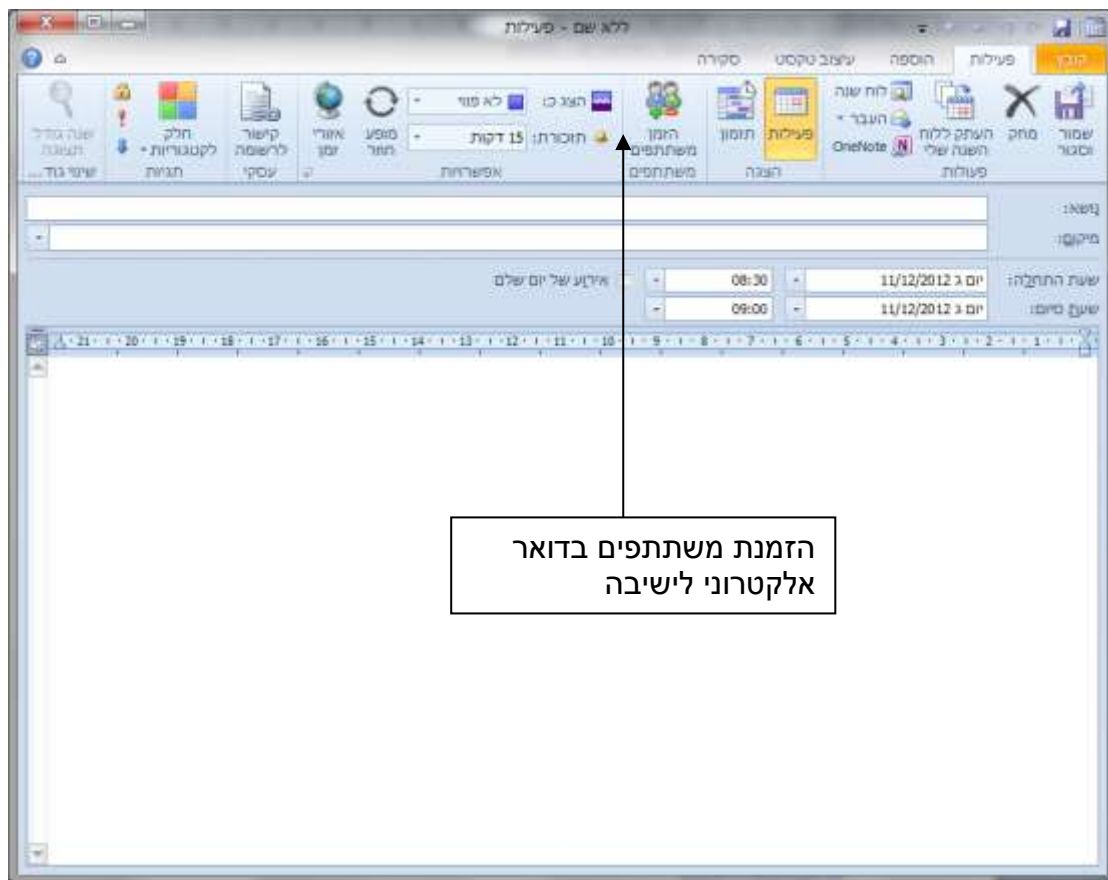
ללא שם - פעילות

קובץ פעילות הוספה עיצוב טקסט סקירה

שמור וסגור מחק העתק ללוח השנה שלי לוח שנה העבר OneNote
פעולות

פעילות תזמון
הצגה

הזמן משתתפים
משתתפים

הצג כ: לא פנוי
תזכורת: 15 דקות
אפשרויות

מופע חוזר אזורי זמן

קישור לרשומה
עסקי

חלק לקטגוריות
תגיות

שנה גודל תצוגה
שינוי גוד...

נושא:
מיקום:

שעת התחלה: יום ג 11/12/2012 08:30 אירוע של יום שלם
שעת סיום: יום ג 11/12/2012 09:00

21 20 19 18 17 16 15 14 13 12 11 10 9 8 7 6 5 4 3 2 1

הזמנת משתתפים בדואר אלקטרוני לישיבה